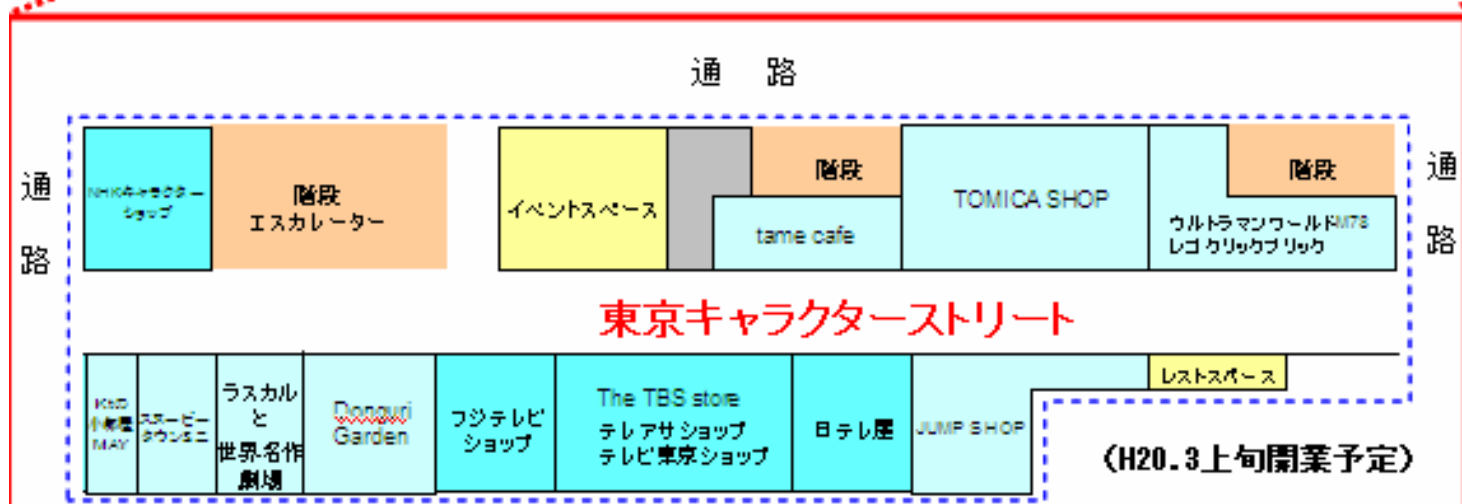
通　路

通路

通路

NHKキャラクターショップ

階段
エスカレーター

イベントスペース

階段

tame cafe

TOMICA SHOP

階段

ウルトラマンワールドM78
レゴ クリックブリック

東京キャラクターストリート

KidS 小新屋 MAY

スヌーピータウンミニ

ラスカルと世界名作劇場

Donguri Garden

フジテレビショップ

The TBS store
テレアサショップ
テレビ東京ショップ

日テレ屋

JUMP SHOP

レストスペース

（H20.3上旬開業予定）